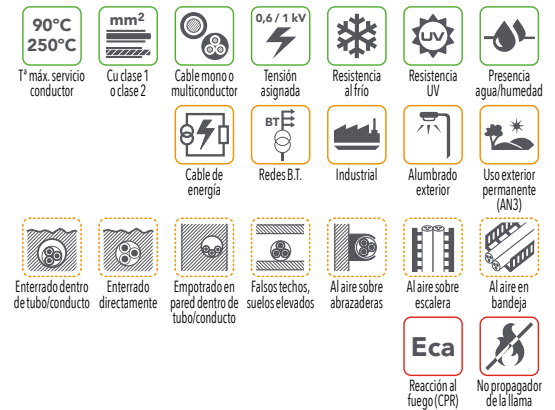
90°C
250°C
Tª máx. servicio conductor

$mm^2$
Cu clase 1 o clase 2

Cable mono o multiconductor

0,6 / 1 kV
Tensión asignada

Resistencia al frío

UV
Resistencia UV

Presencia agua/humedad

Cable de energía

BT
Redes B.T.

Industrial

Alumbrado exterior

Uso exterior permanente (AN3)

Enterrado dentro de tubo/conducto

Enterrado directamente

Empotrado en pared dentro de tubo/conducto

Falsos techos, suelos elevados

Al aire sobre abrazaderas

Al aire sobre escalera

Al aire en bandeja

Eca
Reacción al fuego (CPR)

No propagador de la llama